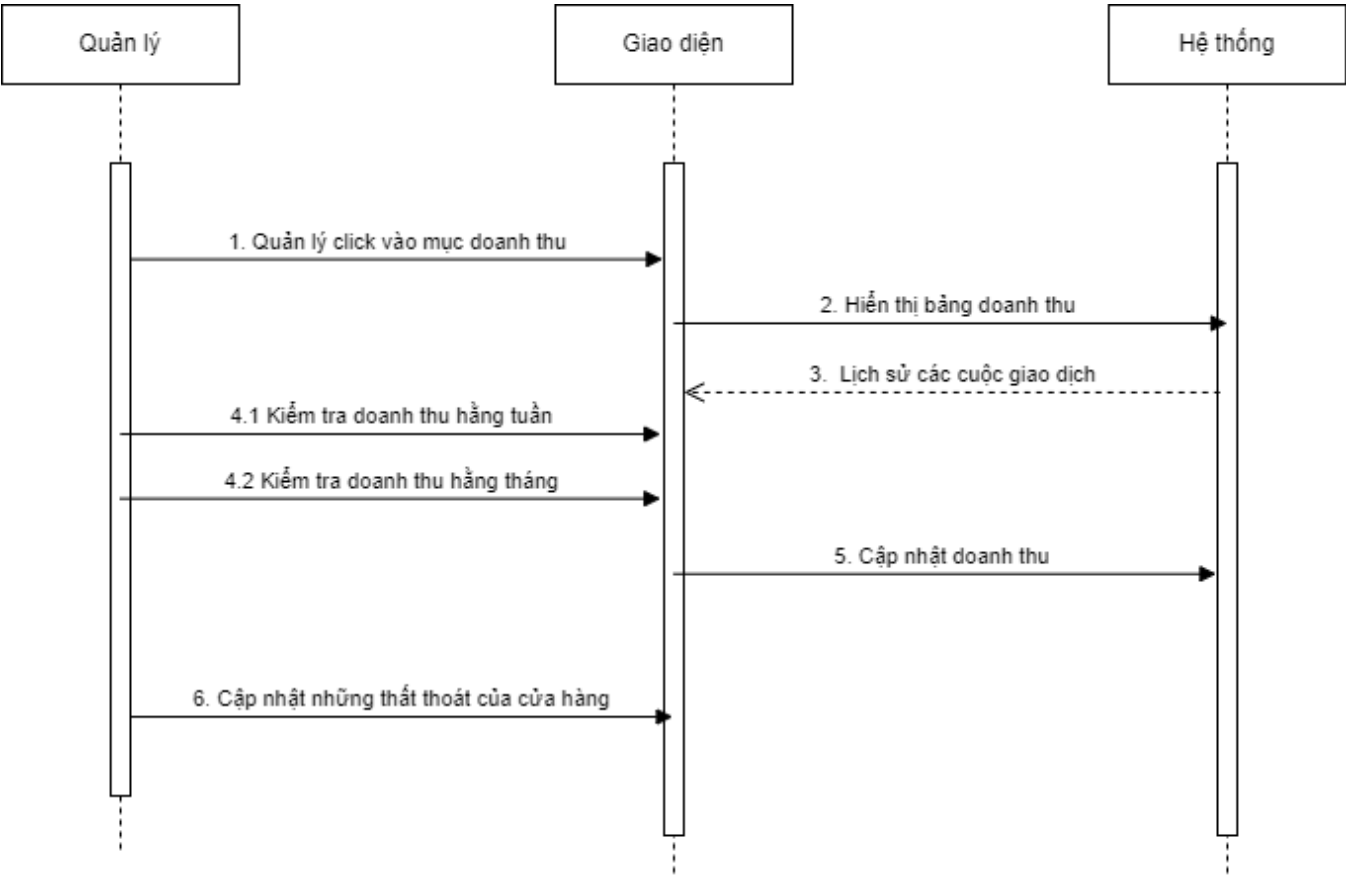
Quản lý

Giao diện

Hệ thống

1. Quản lý click vào mục doanh thu

2. Hiển thị bảng doanh thu

3. Lịch sử các cuộc giao dịch

4.1 Kiểm tra doanh thu hằng tuần

4.2 Kiểm tra doanh thu hằng tháng

5. Cập nhật doanh thu

6. Cập nhật những thất thoát của cửa hàng